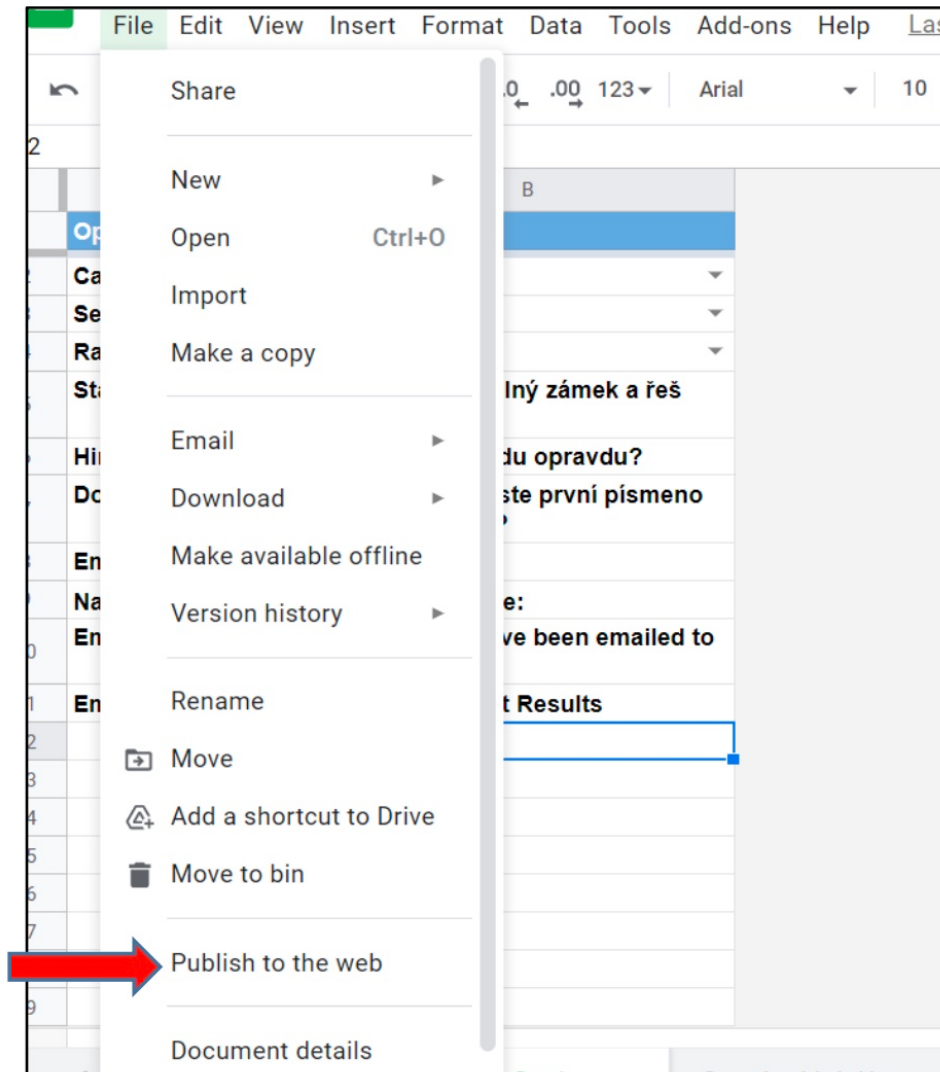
File Edit View Insert Format Data Tools Add-ons Help Las

.0 .00 123 Arial 10

2

B

Op

Ca

Se

Ra

St

lný zámek a řeš

Hi

du opravdu?

Do

ste první písmeno

En

Na

e:

En

ve been emailed to

En

t Results

Share

New

Open Ctrl+O

Import

Make a copy

Email

Download

Make available offline

Version history

Rename

Move

Add a shortcut to Drive

Move to bin

Publish to the web

Document details